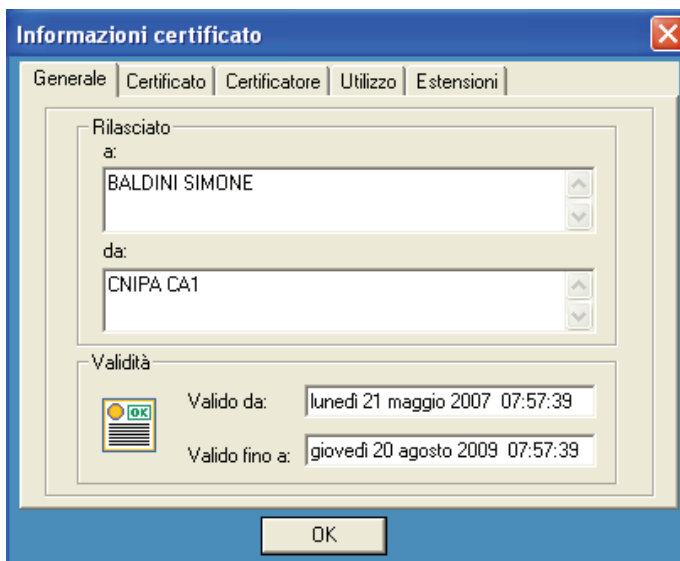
Informazioni certificato

Generale | Certificato | Certificatore | Utilizzo | Estensioni

Rilasciato

a:

BALDINI SIMONE

da:

CNIPA CA1

Validità

OK

Valido da: lunedì 21 maggio 2007 07:57:39

Valido fino a: giovedì 20 agosto 2009 07:57:39

OK